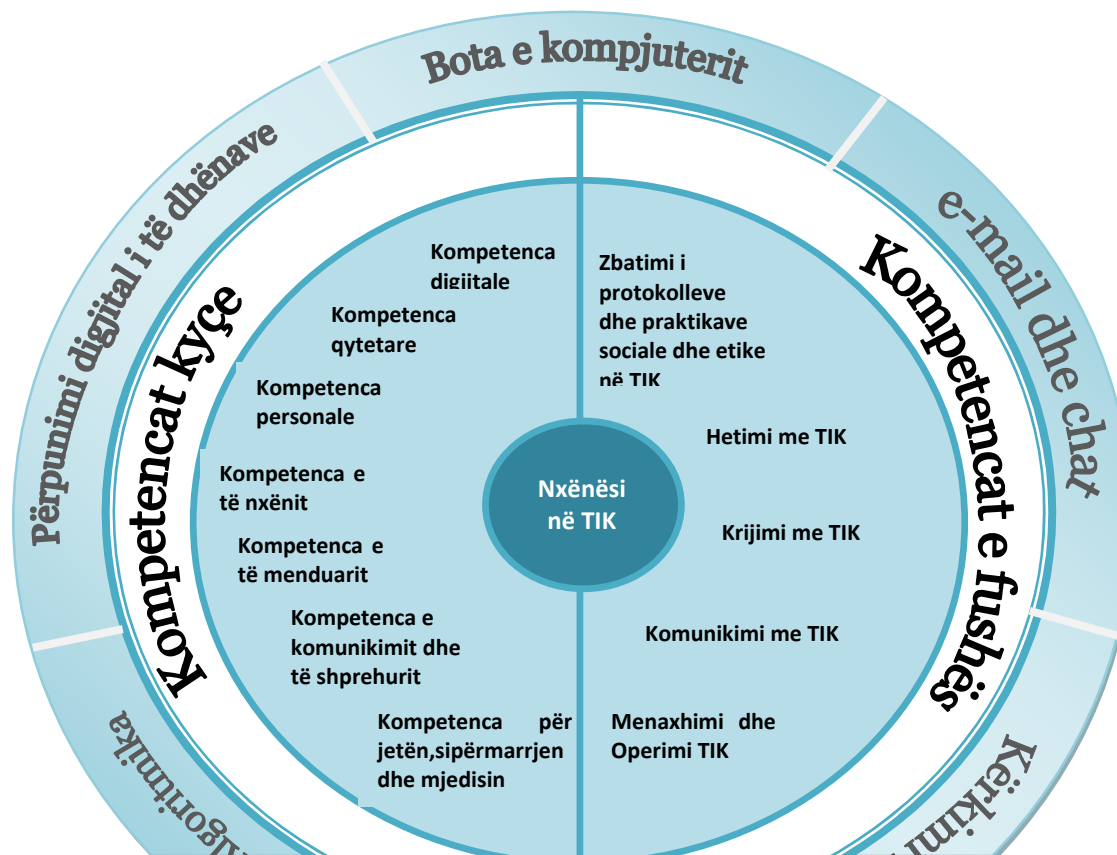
Bota e kompjuterit

Përpunimi digjital i të dhënave

e-mail dhe chat

Kompetencat kyçe

Kompetencat e fushës

Kompetenca digjitale

Kompetenca qytetare

Kompetenca personale

Kompetenca e të nxënit

Kompetenca e të menduarit

Kompetenca e komunikimit dhe të shprehurit

Kompetenca për jetën,sipërmarrjen dhe mjedisin

Zbatimi i protokolleve dhe praktikave sociale dhe etike në TIK

Hetimi me TIK

Nxënësi në TIK

Krijimi me TIK

Komunikimi me TIK

Menaxhimi dhe Operimi TIK

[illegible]lgoritmika

Kërkim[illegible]